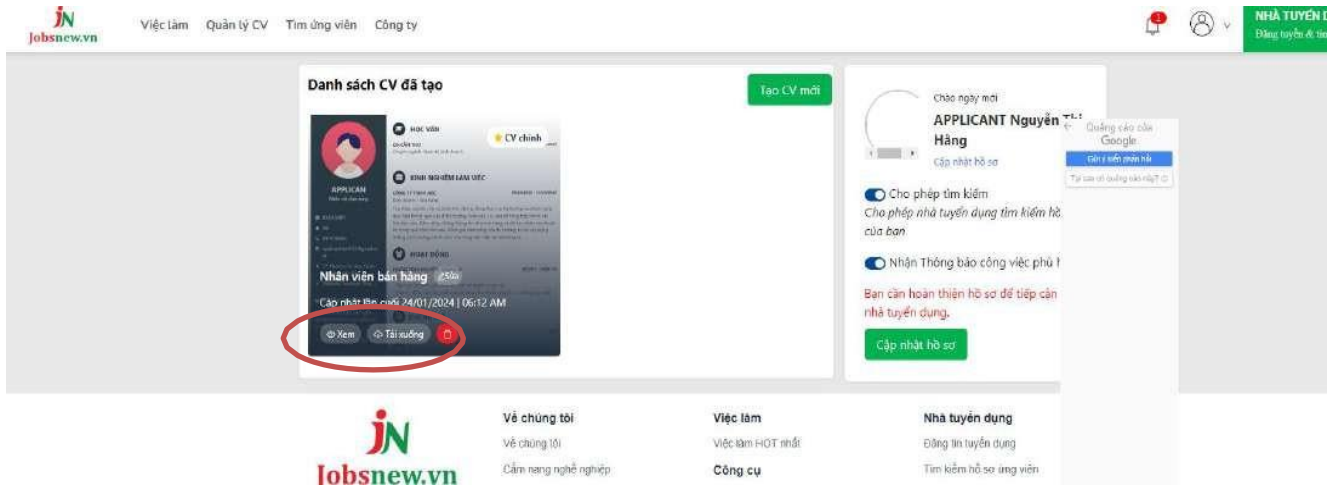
JN
Jobsnew.vn

Việc làm Quản lý CV Tìm ứng viên Công ty

NHÀ TUYỂN D
Đăng tuyển & tìm

Danh sách CV đã tạo

Tạo CV mới

HỌC VẤN
CV chính
KINH NGHIỆM LÀM VIỆC
APPLICANT
HOẠT ĐỘNG

Nhân viên bán hàng Sửa

Cập nhật lần cuối 24/01/2024 | 06:12 AM

Xem Tải xuống

Chào ngày mới
APPLICANT Nguyễn Thị Hằng
Cập nhật hồ sơ

Quảng cáo của Google
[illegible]
Tại sao có quảng cáo này?

Cho phép tìm kiếm
Cho phép nhà tuyển dụng tìm kiếm hồ sơ của bạn

Nhận Thông báo công việc phù h

Bạn cần hoàn thiện hồ sơ để tiếp cận nhà tuyển dụng.

Cập nhật hồ sơ

JN
Jobsnew.vn

Về chúng tôi
Về chúng tôi
Cẩm nang nghề nghiệp

Việc làm
Việc làm HOT nhất
Công cụ

Nhà tuyển dụng
Đăng tin tuyển dụng
Tìm kiếm hồ sơ ứng viên